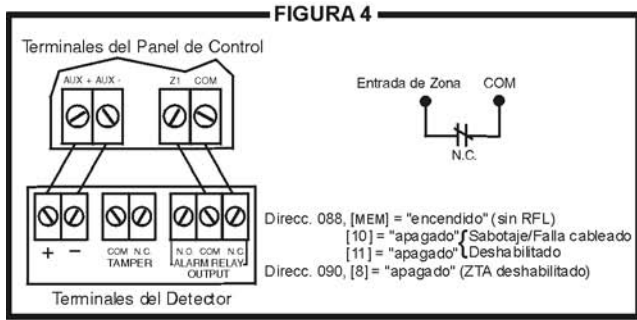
FIGURA 4

Terminales del Panel de Control

AUX + AUX -

Z1 COM

Entrada de Zona COM

N.C.

+ −

COM N.C. TAMPER

N.O. COM N.C. ALARM RELAY OUTPUT

Terminales del Detector

Direcc. 088, [MEM] = "encendido" (sin RFL)
[10] = "apagado" Sabotaje/Falla cableado
[11] = "apagado" Deshabilitado
Direcc. 090, [8] = "apagado" (ZTA deshabilitado)